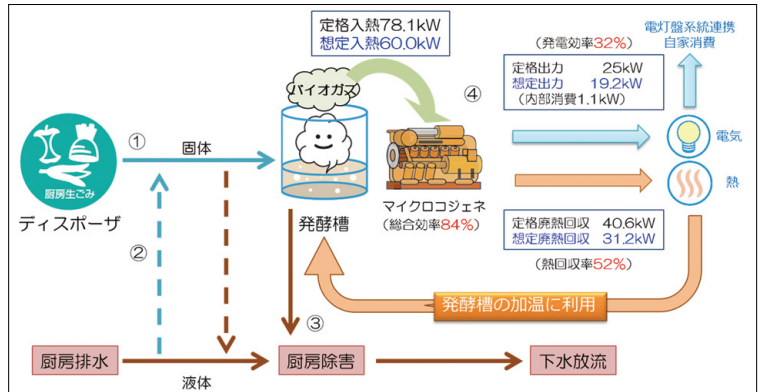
定格入熱78.1kW
想定入熱60.0kW

電灯盤系統連携
自家消費

(発電効率32%)

④

バイオガス

定格出力 25kW
想定出力 19.2kW
(内部消費1.1kW)

厨房生ごみ

①

固体

電気

熱

ディスポーザ

発酵槽

マイクロコジェネ
(総合効率84%)

定格廃熱回収 40.6kW
想定廃熱回収 31.2kW

②

(熱回収率52%)

発酵槽の加温に利用

③

厨房排水

厨房除害

下水放流

液体